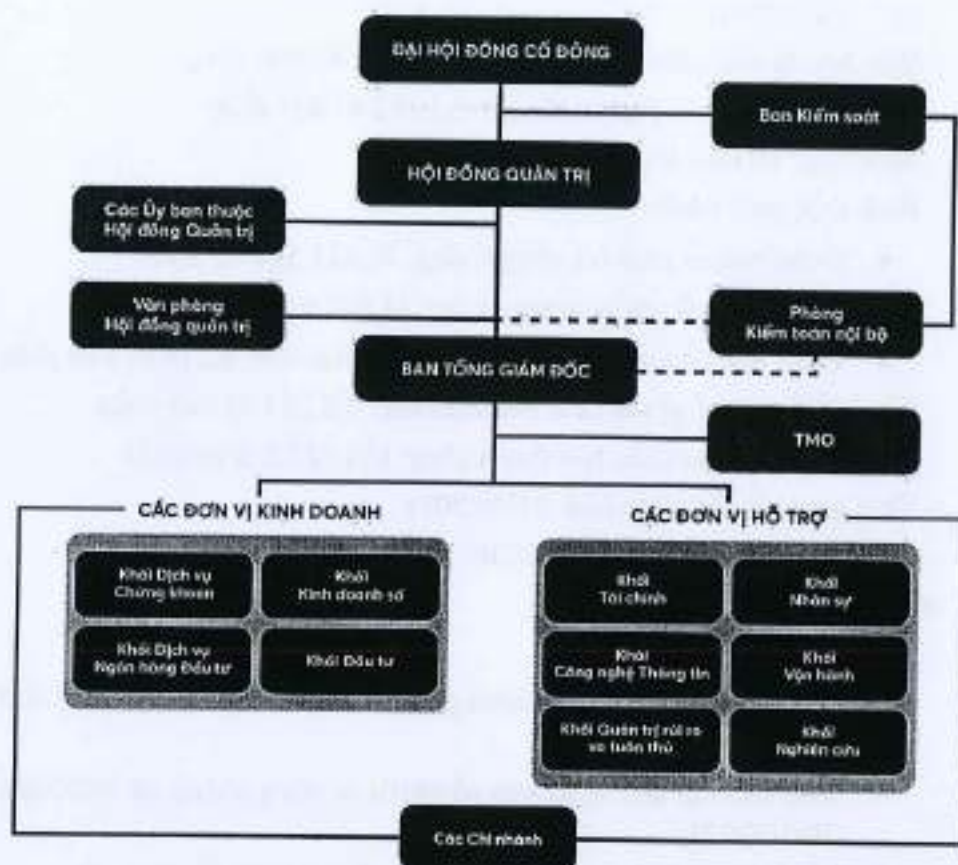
ĐẠI HỘI ĐỒNG CỔ ĐÔNG

Ban Kiểm soát

HỘI ĐỒNG QUẢN TRỊ

Các Ủy ban thuộc Hội đồng Quản trị

Văn phòng Hội đồng quản trị

Phòng Kiểm toán nội bộ

BAN TỔNG GIÁM ĐỐC

TMO

CÁC ĐƠN VỊ KINH DOANH

Khối Dịch vụ Chứng khoán

Khối Kinh doanh số

Khối Dịch vụ Ngân hàng Đầu tư

Khối Đầu tư

CÁC ĐƠN VỊ HỖ TRỢ

Khối Tài chính

Khối Nhân sự

Khối Công nghệ Thông tin

Khối Vận hành

Khối Quản trị rủi ro và tuân thủ

Khối Nghiên cứu

Các Chi nhánh